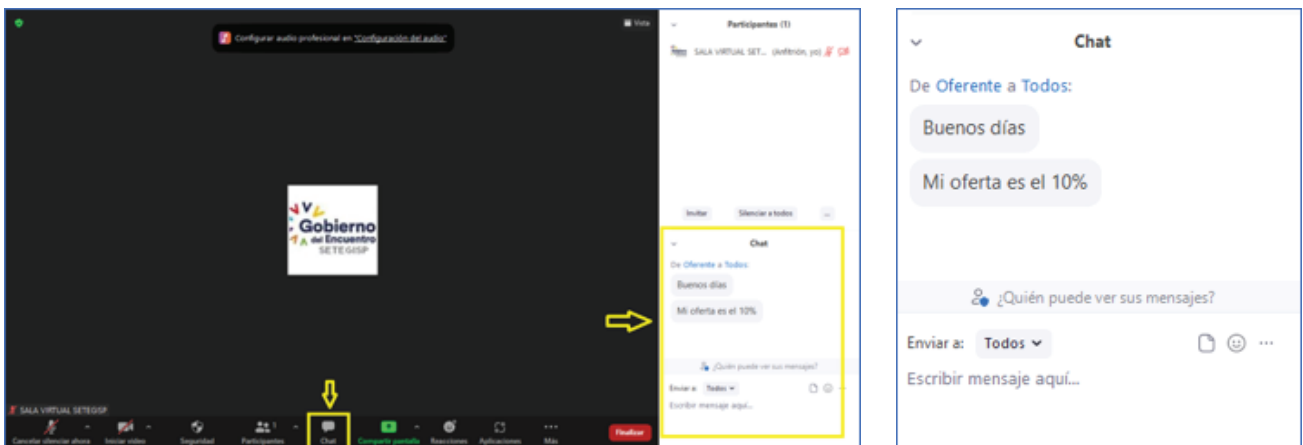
Configurar audio profesional en "Configuración del audio"

Vista

Participantes (1)

SALA VIRTUAL SET... (Anfitrión, yo)

Gobierno del Encuentro
SETEGISP

Invitar Silenciar a todos ...

Chat

De Oferente a Todos:

Buenos días

Mi oferta es el 10%

¿Quién puede ver sus mensajes?

Enviar a: Todos

Escribir mensaje aquí...

SALA VIRTUAL SETEGISP

Cancelar silenciar ahora Iniciar video Seguridad Participantes 1 Chat Compartir pantalla Reacciones Aplicaciones Más Finalizar

Chat

De Oferente a Todos:

Buenos días

Mi oferta es el 10%

¿Quién puede ver sus mensajes?

Enviar a: Todos

Escribir mensaje aquí...